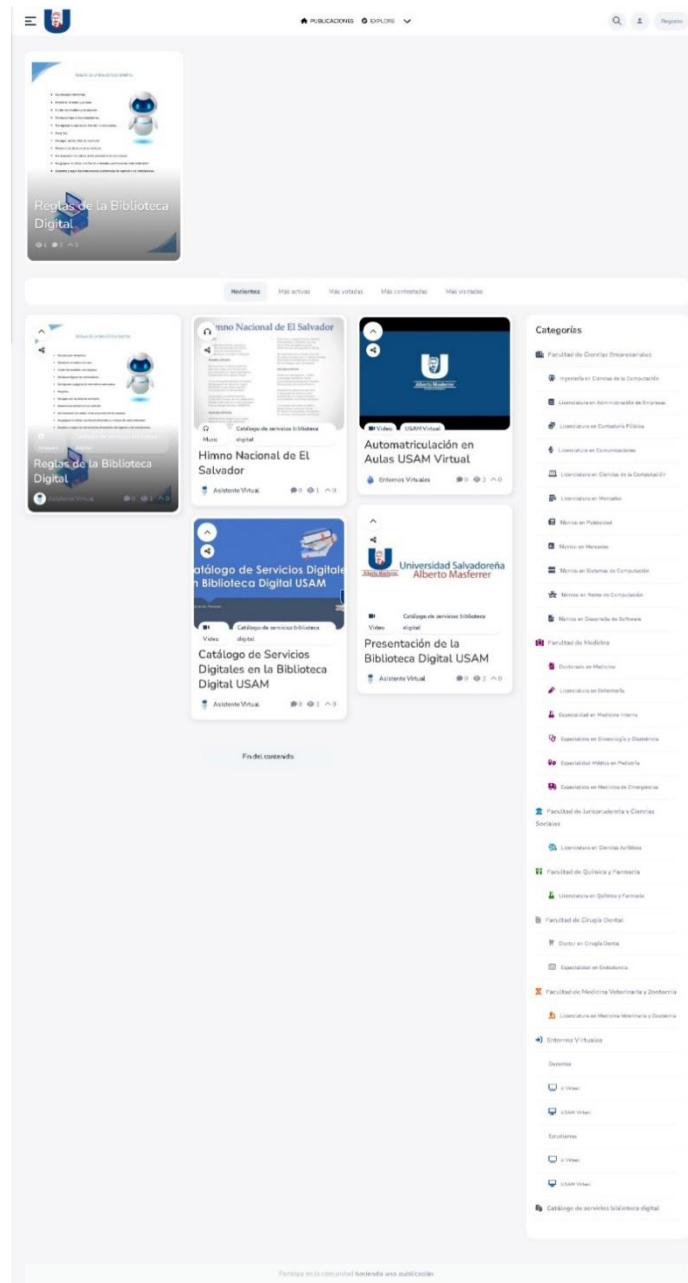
PUBLICACIONES EXPLORE

Registro

Reglas de la Biblioteca Digital

Recientes Más activas Más votadas Más comentadas Más visitadas

Reglas de la Biblioteca Digital

Asistente Virtual

Himno Nacional de El Salvador

Music Catálogo de servicios biblioteca digital

Himno Nacional de El Salvador

Asistente Virtual

Video USAM Virtual

Automatriculación en Aulas USAM Virtual

Entornos Virtuales

Catálogo de Servicios Digitales en Biblioteca Digital USAM

Video Catálogo de servicios biblioteca digital

Catálogo de Servicios Digitales en la Biblioteca Digital USAM

Asistente Virtual

Universidad Salvadoreña Alberto Masferrer

Video Catálogo de servicios biblioteca digital

Presentación de la Biblioteca Digital USAM

Asistente Virtual

Fin del contenido

Categorías

Facultad de Ciencias Empresariales

Ingeniería en Ciencias de la Computación

Licenciatura en Administración de Empresas

Licenciatura en Contaduría Pública

Licenciatura en Comunicaciones

Licenciatura en Ciencias de la Computación

Licenciatura en Mercadeo

Maestría en Publicidad

Maestría en Mercadeo

Maestría en Sistemas de Computación

Maestría en Redes de Computación

Maestría en Desarrollo de Software

Facultad de Medicina

Doctorado en Medicina

Licenciatura en Enfermería

Especialidad en Medicina Interna

Especialidad en Ginecología y Obstetricia

Especialidad Médica en Pediatría

Especialidad en Medicina de Emergencias

Facultad de Jurisprudencia y Ciencias Sociales

Licenciatura en Ciencias Jurídicas

Facultad de Química y Farmacia

Licenciatura en Química y Farmacia

Facultad de Cirugía Dental

Doctor en Cirugía Dental

Especialidad en Endodoncia

Facultad de Medicina Veterinaria y Zootecnia

Licenciatura en Medicina Veterinaria y Zootecnia

Entornos Virtuales

Docentes

U Virtual

USAM Virtual

Estudiantes

U Virtual

USAM Virtual

Catálogo de servicios biblioteca digital

Participa en la comunidad haciendo una publicación